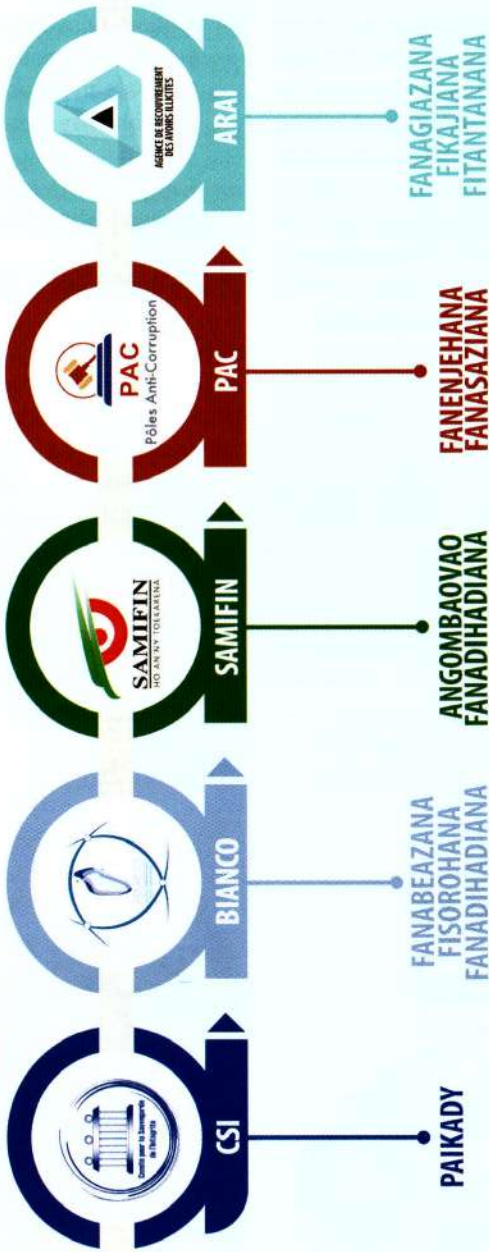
CSI

Comité pour la Sauvegarde de l'Intégrité

PAIKADY

BIANCO

FANABEAZANA FISOROHANA FANADIHADIANA

SAMIFIN

HO AN NY TOEKARENA

SAMIFIN

ANGOMBAOVAO FANADIHADIANA

PAC

Pôles Anti-Corruption

PAC

FANENJEHANA FANASAZIANA

AGENCE DE RECOUVREMENT DES AVOIRS ILLICITES

ARAI

FANAGIAZANA FIKAJIANA FITANTANANA